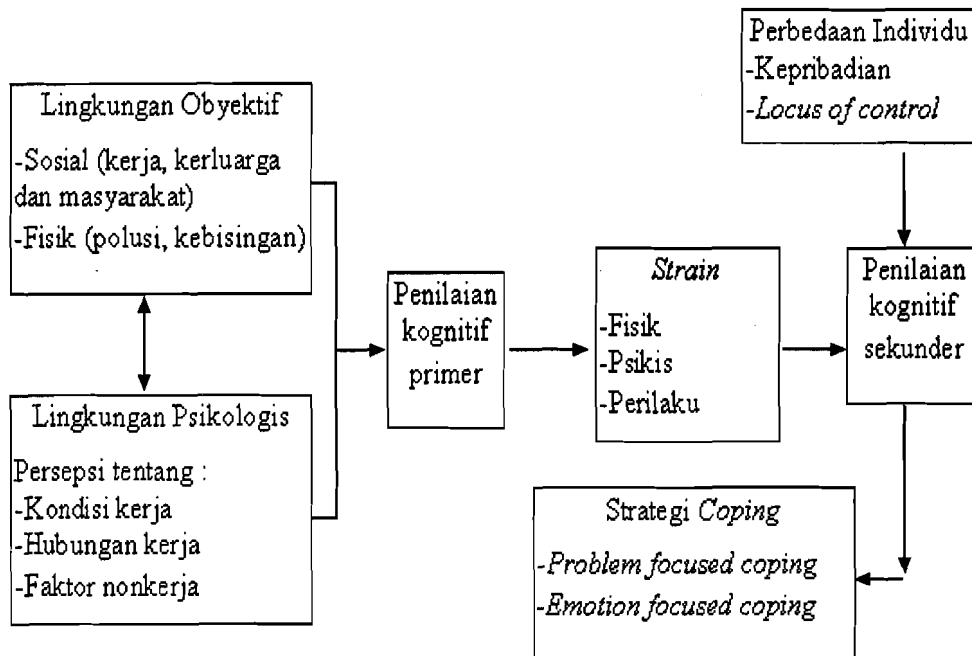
Perbedaan Individu
-Kepribadian
-Locus of control

Lingkungan Obyektif
-Sosial (kerja, kerluarga dan masyarakat)
-Fisik (polusi, kebisingan)

Lingkungan Psikologis
Persepsi tentang :
-Kondisi kerja
-Hubungan kerja
-Faktor nonkerja

Penilaian kognitif primer

Strain
-Fisik
-Psikis
-Perilaku

Penilaian kognitif sekunder

Strategi Coping
-Problem focused coping
-Emotion focused coping